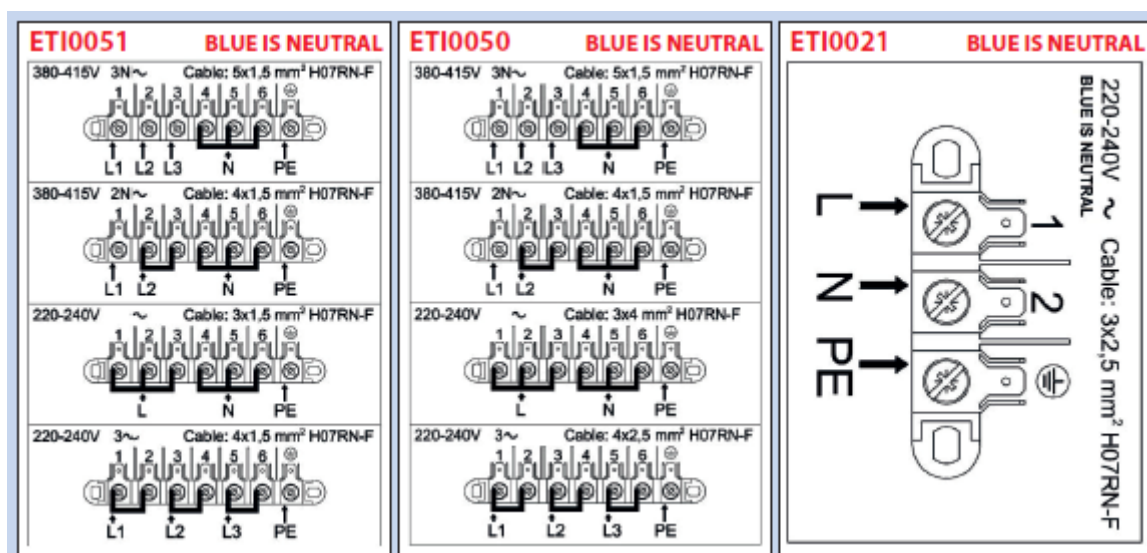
ETI0051 BLUE IS NEUTRAL

380-415V 3N~ Cable: 5x1,5 mm² H07RN-F
1 2 3 4 5 6 ⏚
L1 L2 L3 N PE

380-415V 2N~ Cable: 4x1,5 mm² H07RN-F
1 2 3 4 5 6 ⏚
L1 L2 N PE

220-240V ~ Cable: 3x1,5 mm² H07RN-F
1 2 3 4 5 6 ⏚
L N PE

220-240V 3~ Cable: 4x1,5 mm² H07RN-F
1 2 3 4 5 6 ⏚
L1 L2 L3 PE

ETI0050 BLUE IS NEUTRAL

380-415V 3N~ Cable: 5x1,5 mm² H07RN-F
1 2 3 4 5 6 ⏚
L1 L2 L3 N PE

380-415V 2N~ Cable: 4x1,5 mm² H07RN-F
1 2 3 4 5 6 ⏚
L1 L2 N PE

220-240V ~ Cable: 3x4 mm² H07RN-F
1 2 3 4 5 6 ⏚
L N PE

220-240V 3~ Cable: 4x2,5 mm² H07RN-F
1 2 3 4 5 6 ⏚
L1 L2 L3 PE

ETI0021 BLUE IS NEUTRAL

220-240V ~ Cable: 3x2,5 mm² H07RN-F
BLUE IS NEUTRAL
L N PE
1 2 ⏚